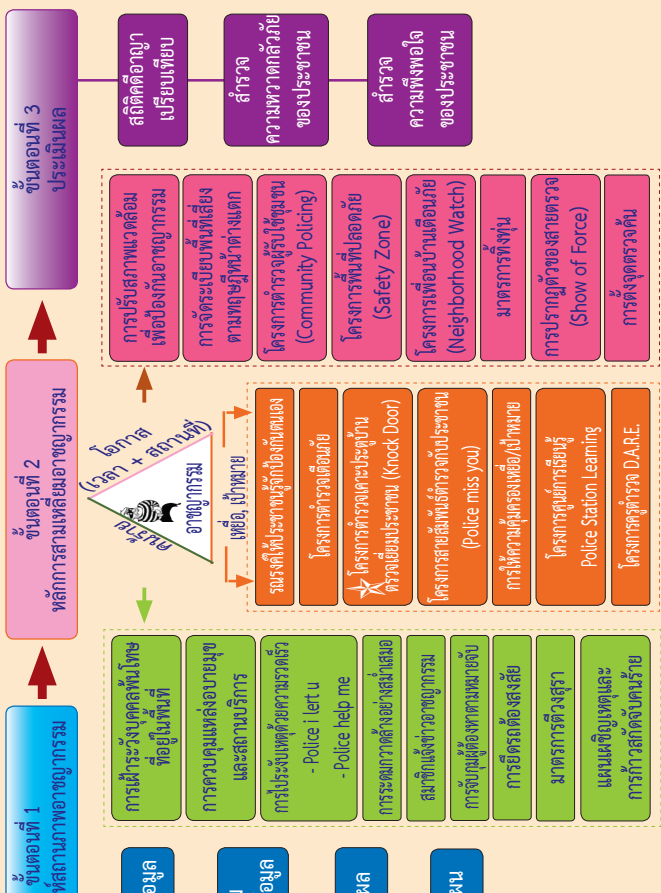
ขั้นตอนที่ 1
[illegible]สถานภาพอาชญากรรม

ขั้นตอนที่ 2
หลักการสามเหลี่ยมอาชญากรรม

ขั้นตอนที่ 3
ประเมินผล

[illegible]อมูล
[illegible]อมูล
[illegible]มูล
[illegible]ผน

การเฝ้าระวังบุคคลพ้นโทษที่อยู่ในพื้นที่
การควบคุมแหล่งอบายมุขและสถานบริการ
การประชาสัมพันธ์ด้วยความรวดเร็ว
- Police i lert u
- Police help me
การระดมกวาดล้างอย่างสม่ำเสมอ
สมาชิกแจ้งข่าวอาชญากรรม
การจับกุมผู้ต้องหาตามหมายจับ
การยึดรถต้องสงสัย
มาตรการตีวงสุรา
แผนเผชิญเหตุและการกำจัดจับคนร้าย

คนร้าย
อาชญากรรม
โอกาส
(เวลา + สถานที่)
เหยื่อ, เป้าหมาย

รณรงค์ให้ประชาชนรู้จักป้องกันตนเอง
โครงการตำรวจเตือนภัย
โครงการตำรวจเคาะประตูบ้าน ตรวจเยี่ยมประชาชน (Knock Door)
โครงการสายสัมพันธ์ตำรวจกับประชาชน (Police miss you)
การให้ความคุ้มครองเหยื่อ/เป้าหมาย
โครงการศูนย์การเรียนรู้ Police Station Learning
โครงการครูตำรวจ D.A.R.E.

การปรับสภาพแวดล้อมเพื่อป้องกันอาชญากรรม
การจัดระเบียบพื้นที่เสี่ยงตามทฤษฎีหน้าต่างแตก
โครงการตำรวจชุมชนสัมพันธ์ (Community Policing)
โครงการพื้นที่ปลอดภัย (Safety Zone)
โครงการเพื่อนบ้านเตือนภัย (Neighborhood Watch)
มาตรการตั้งจุด
การปรากฏตัวของสายตรวจ (Show of Force)
การตั้งจุดตรวจค้น

สถิติคดีอาญาเปรียบเทียบ
สำรวจความหวาดกลัวภัยของประชาชน
สำรวจความพึงพอใจของประชาชน